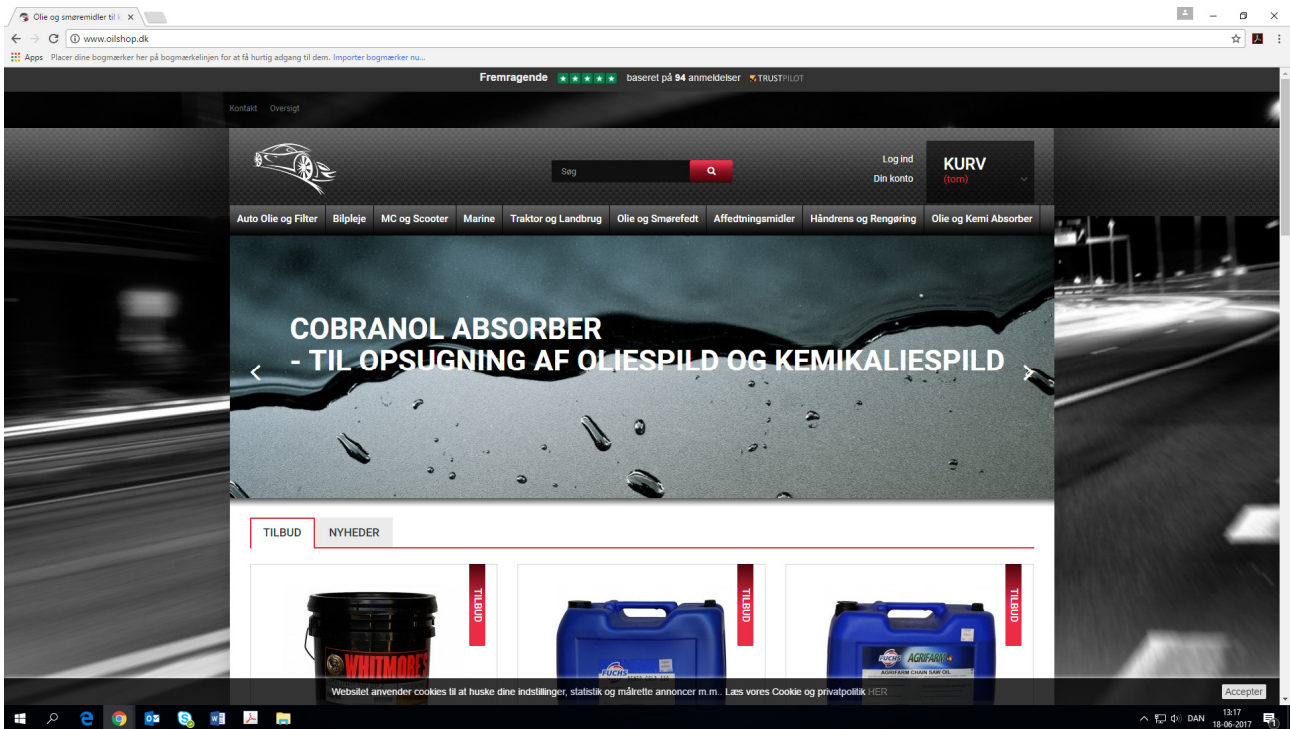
Olie og smøremidler til l ×

www.oilshop.dk

Apps Placer dine bogmærker her på bogmærkelinjen for at få hurtig adgang til dem. Importer bogmærker nu...

Fremragende ★★★★★ baseret på 94 anmeldelser TRUSTPILOT

Kontakt Oversigt

Søg

Log ind
Din konto

KURV
(tom)

Auto Olie og Filter | Bilpleje | MC og Scooter | Marine | Traktor og Landbrug | Olie og Smørefedt | Affedtningsmidler | Håndrens og Rengøring | Olie og Kemi Absorber

COBRANOL ABSORBER
- TIL OPSUGNING AF OLIESPILD OG KEMIKALIESPILD

TILBUD NYHEDER

TILBUD

WHITMORES

TILBUD

FUCHS

TILBUD

FUCHS AGRIFARM
AGRIFARM CHAIN SAW OIL

Websitet anvender cookies til at huske dine indstillinger, statistik og målrette annoncer m.m.. Læs vores Cookie og privatpolitik HER

Accepter

DAN 13:17 18-06-2017